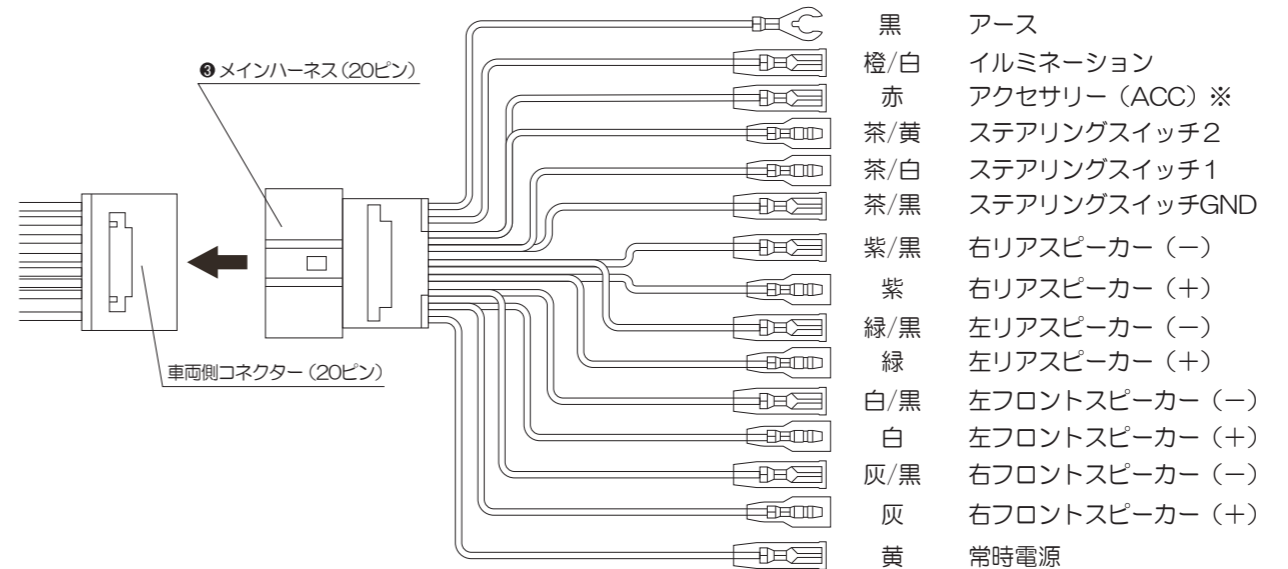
❸ メインハーネス（20ピン）

車両側コネクター（20ピン）

| | |
|---|---|
| 黒 | アース |
| 橙/白 | イルミネーション |
| 赤 | アクセサリー（ACC）※ |
| 茶/黄 | ステアリングスイッチ2 |
| 茶/白 | ステアリングスイッチ1 |
| 茶/黒 | ステアリングスイッチGND |
| 紫/黒 | 右リアスピーカー（－） |
| 紫 | 右リアスピーカー（＋） |
| 緑/黒 | 左リアスピーカー（－） |
| 緑 | 左リアスピーカー（＋） |
| 白/黒 | 左フロントスピーカー（－） |
| 白 | 左フロントスピーカー（＋） |
| 灰/黒 | 右フロントスピーカー（－） |
| 灰 | 右フロントスピーカー（＋） |
| 黄 | 常時電源 |